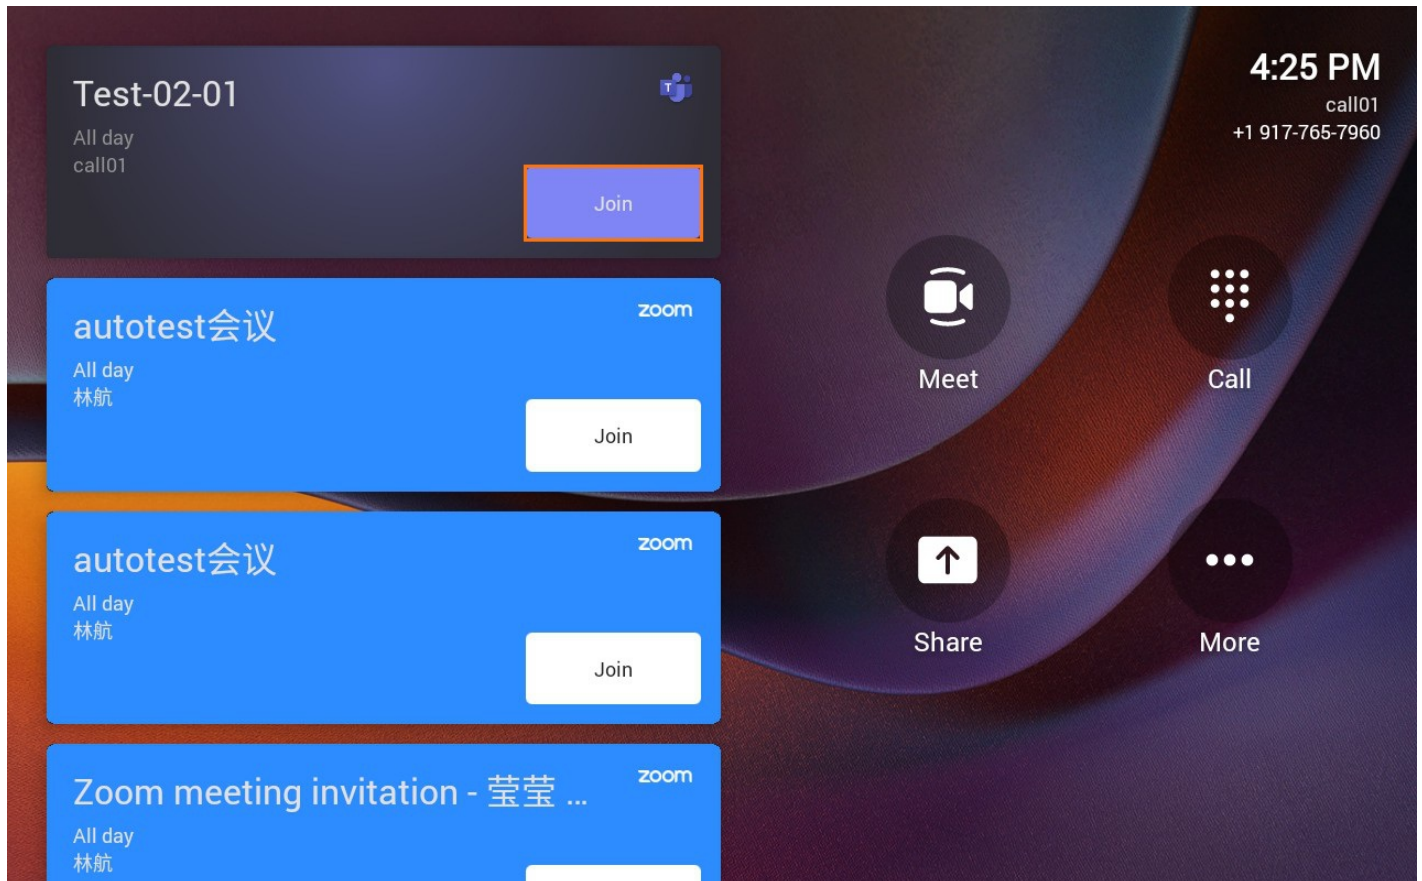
Test-02-01
All day
call01
Join

autotest会议
zoom
All day
林航
Join

autotest会议
zoom
All day
林航
Join

Zoom meeting invitation - 莹莹 ...
zoom
All day
林航

4:25 PM
call01
+1 917-765-7960

Meet
Call
Share
More